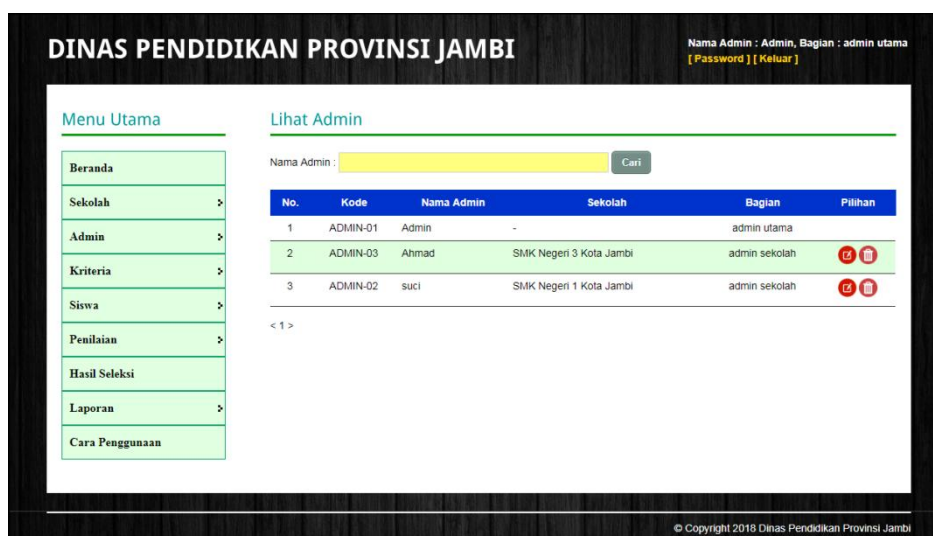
DINAS PENDIDIKAN PROVINSI JAMBI

Nama Admin : Admin, Bagian : admin utama
[ Password ] [ Keluar ]

Menu Utama

Beranda
Sekolah
Admin
Kriteria
Siswa
Penilaian
Hasil Seleksi
Laporan
Cara Penggunaan

Lihat Admin

Nama Admin : Cari

| No. | Kode | Nama Admin | Sekolah | Bagian | Pilihan |
|---|---|---|---|---|---|
| 1 | ADMIN-01 | Admin | - | admin utama | |
| 2 | ADMIN-03 | Ahmad | SMK Negeri 3 Kota Jambi | admin sekolah | |
| 3 | ADMIN-02 | suci | SMK Negeri 1 Kota Jambi | admin sekolah | |

< 1 >

© Copyright 2018 Dinas Pendidikan Provinsi Jambi